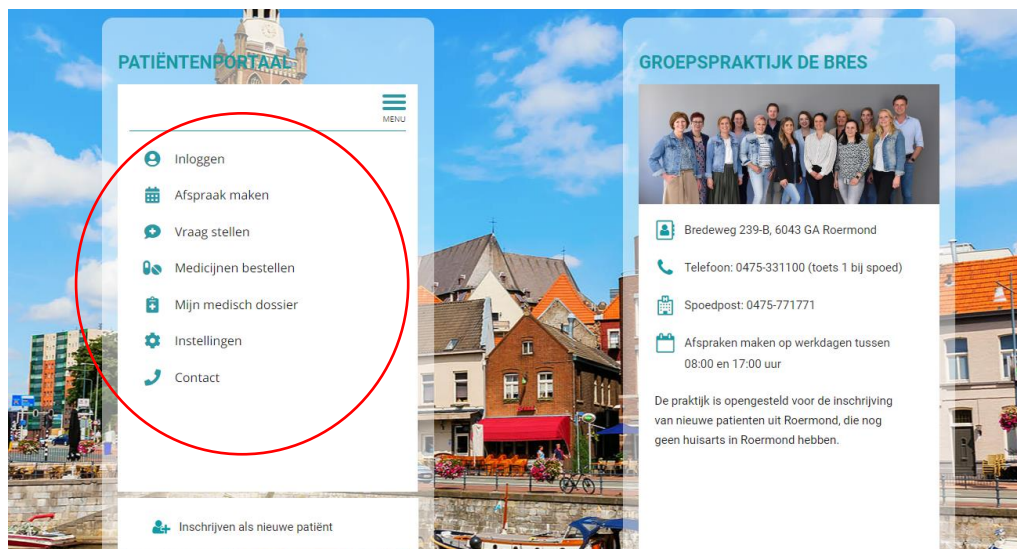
PATIËNTENPORTAAL

MENU

Inloggen

Afspraak maken

Vraag stellen

Medicijnen bestellen

Mijn medisch dossier

Instellingen

Contact

Inschrijven als nieuwe patiënt

GROEPSPRAKTIJK DE BRES

Bredeweg 239-B, 6043 GA Roermond

Telefoon: 0475-331100 (toets 1 bij spoed)

Spoedpost: 0475-771771

Afspraken maken op werkdagen tussen 08:00 en 17:00 uur

De praktijk is opengesteld voor de inschrijving van nieuwe patienten uit Roermond, die nog geen huisarts in Roermond hebben.